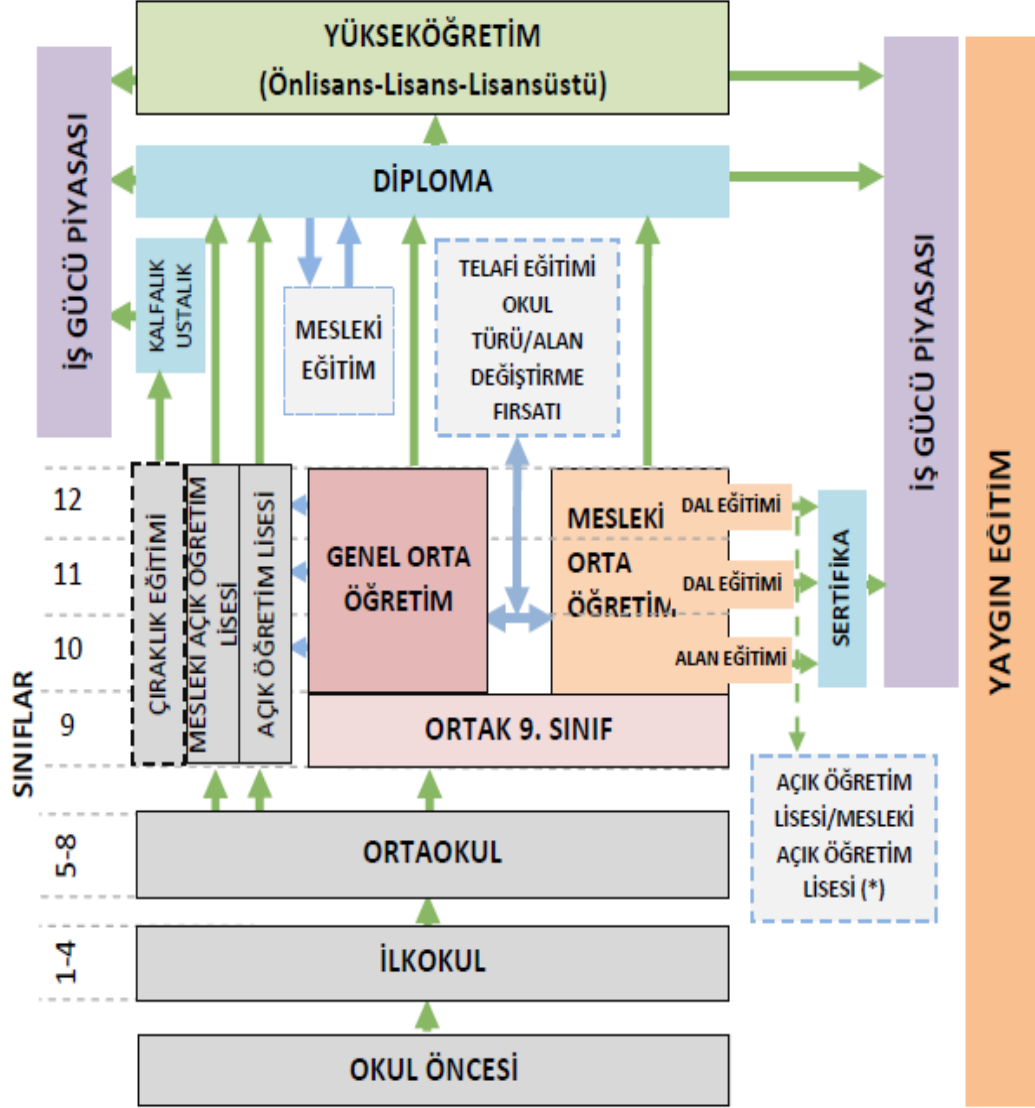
YÜKSEKÖĞRETİM
(Önlisans-Lisans-Lisansüstü)

İŞ GÜCÜ PİYASASI

DİPLOMA

KALFALIK
USTALIK

MESLEKİ
EĞİTİM

TELAFİ EĞİTİMİ
OKUL
TÜRÜ/ALAN
DEĞİŞTİRME
FIRSATI

İŞ GÜCÜ PİYASASI

YAYGIN EĞİTİM

12
11
10
9
SINIFLAR

ÇIRAKLIK EĞİTİMİ

MESLEKİ AÇIK ÖĞRETİM LİSESİ

AÇIK ÖĞRETİM LİSESİ

GENEL ORTA
ÖĞRETİM

MESLEKİ
ORTA
ÖĞRETİM

DAL EĞİTİMİ
DAL EĞİTİMİ
ALAN EĞİTİMİ

SERTİFİKA

ORTAK 9. SINIF

AÇIK ÖĞRETİM
LİSESİ/MESLEKİ
AÇIK ÖĞRETİM
LİSESİ (*)

5-8
ORTAOKUL

1-4
İLKOKUL

OKUL ÖNCESİ